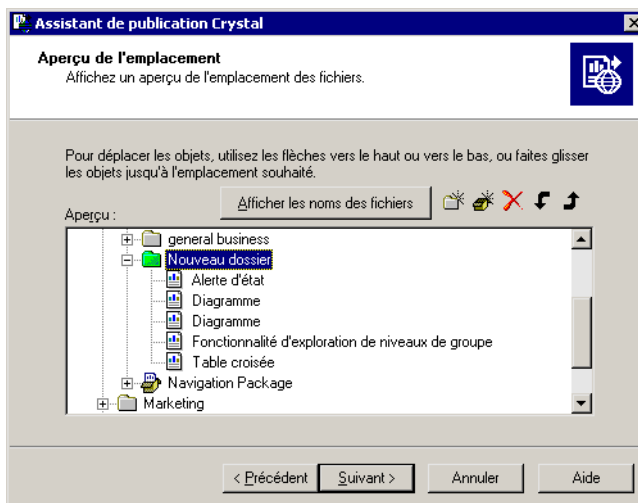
Assistant de publication Crystal

Aperçu de l'emplacement
Affichez un aperçu de l'emplacement des fichiers.

Pour déplacer les objets, utilisez les flèches vers le haut ou vers le bas, ou faites glisser les objets jusqu'à l'emplacement souhaité.

Aperçu :

Afficher les noms des fichiers

general business
Nouveau dossier
Alerte d'état
Diagramme
Diagramme
Fonctionnalité d'exploration de niveaux de groupe
Table croisée
Navigation Package
Marketing

< Précédent
Suivant >
Annuler
Aide